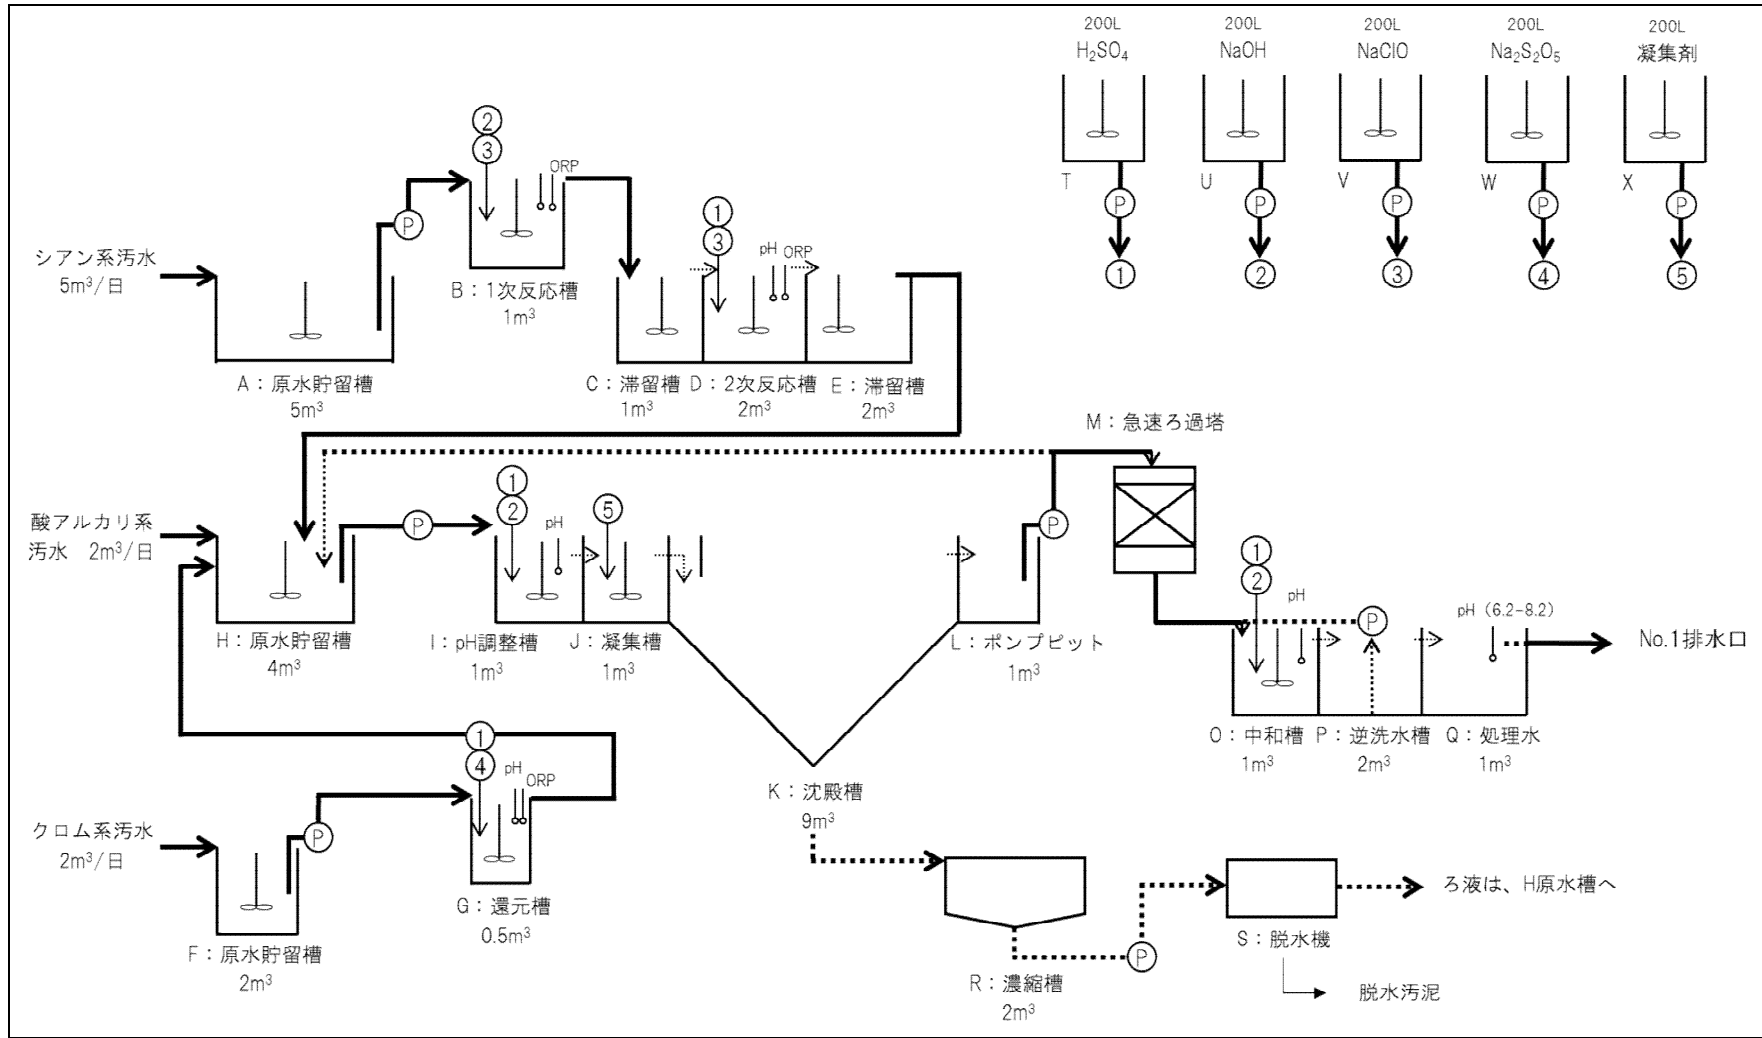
200L
$H_2SO_4$
T
P
①

200L
NaOH
U
P
②

200L
NaClO
V
P
③

200L
$Na_2S_2O_5$
W
P
④

200L
凝集剤
X
P
⑤

シアン系汚水
5m$^3$/日

A：原水貯留槽
5m$^3$

P

②
③
ORP

B：1次反応槽
1m$^3$

①
③
pH ORP

C：滞留槽
1m$^3$

D：2次反応槽
2m$^3$

E：滞留槽
2m$^3$

M：急速ろ過塔

酸アルカリ系
汚水　2m$^3$/日

H：原水貯留槽
4m$^3$

P

①
②
pH

⑤

I：pH調整槽
1m$^3$

J：凝集槽
1m$^3$

K：沈殿槽
9m$^3$

P

L：ポンプピット
1m$^3$

①
②
pH

P

pH（6.2-8.2）

No.1排水口

O：中和槽
1m$^3$

P：逆洗水槽
2m$^3$

Q：処理水
1m$^3$

クロム系汚水
2m$^3$/日

P

①
④
pH ORP

F：原水貯留槽
2m$^3$

G：還元槽
0.5m$^3$

R：濃縮槽
2m$^3$

P

S：脱水機

ろ液は、H原水槽へ

脱水汚泥